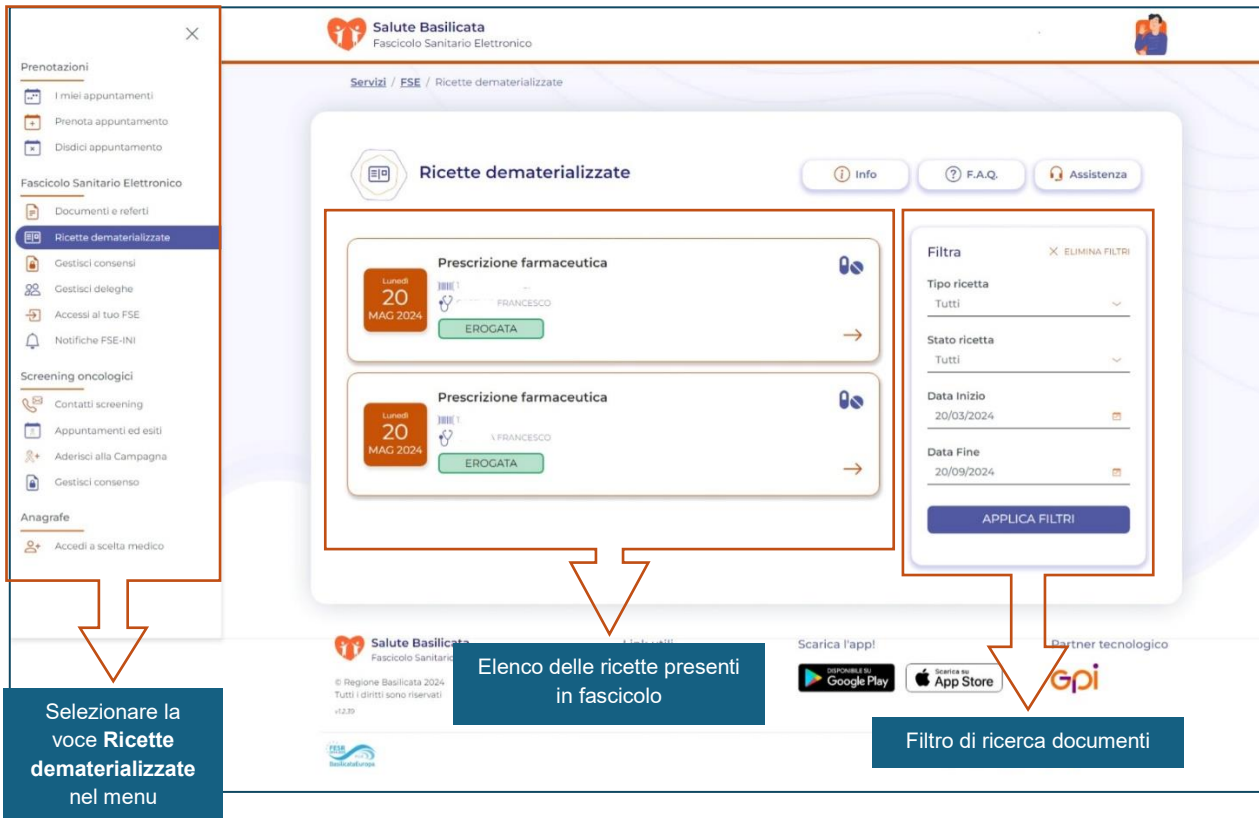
Prenotazioni

I miei appuntamenti

Prenota appuntamento

Disdici appuntamento

Fascicolo Sanitario Elettronico

Documenti e referti

Ricette dematerializzate

Gestisci consensi

Gestisci deleghe

Accessi al tuo FSE

Notifiche FSE-INI

Screening oncologici

Contatti screening

Appuntamenti ed esiti

Aderisci alla Campagna

Gestisci consenso

Anagrafe

Accedi a scelta medico

Selezionare la voce **Ricette dematerializzate** nel menu

Salute Basilicata
Fascicolo Sanitario Elettronico

Servizi / FSE / Ricette dematerializzate

Ricette dematerializzate

Info F.A.Q. Assistenza

Prescrizione farmaceutica
Lunedì 20 MAG 2024
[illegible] FRANCESCO
EROGATA

Prescrizione farmaceutica
Lunedì 20 MAG 2024
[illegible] FRANCESCO
EROGATA

Filtra
ELIMINA FILTRI

Tipo ricetta
Tutti

Stato ricetta
Tutti

Data Inizio
20/03/2024

Data Fine
20/09/2024

APPLICA FILTRI

Elenco delle ricette presenti in fascicolo

Filtro di ricerca documenti

Salute Basilicata
Fascicolo Sanitario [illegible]
© Regione Basilicata 2024
Tutti i diritti sono riservati
v1.2.39

Link utili

Scarica l'app!
DISPONIBILE SU Google Play
Scarica su App Store

Partner tecnologico
GPI

FESR
BasilicataEuropa